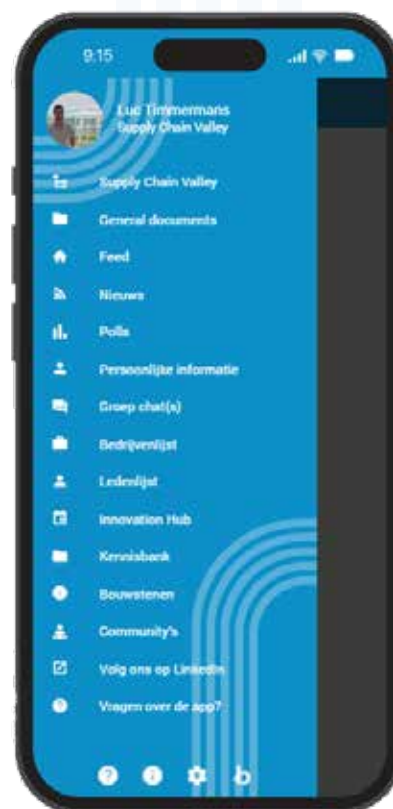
9:15

Luc Timmermans
Supply Chain Valley

Supply Chain Valley
General documents
Feed
Nieuws
Polls
Persoonlijke informatie
Groep chat(s)
Bedrijvenlijst
Ledenlijst
Innovation Hub
Kennisbank
Bouwstenen
Community's
Volg ons op LinkedIn
Vragen over de app?